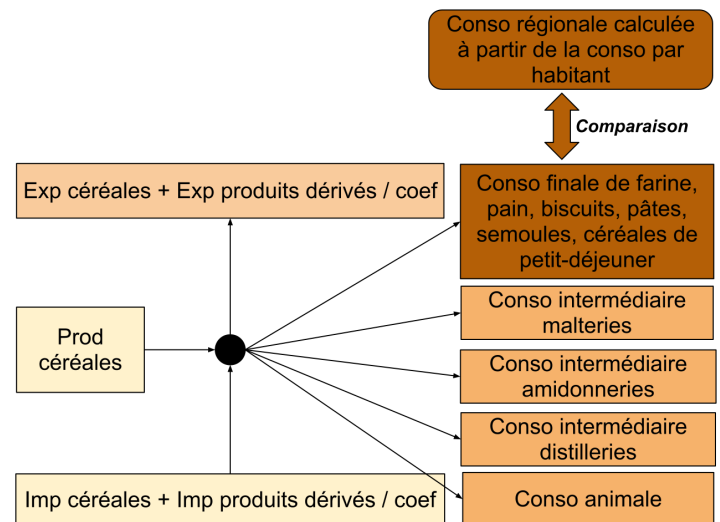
Conso régionale calculée à partir de la conso par habitant

Comparaison

Exp céréales + Exp produits dérivés / coef

Conso finale de farine, pain, biscuits, pâtes, semoules, céréales de petit-déjeuner

Prod céréales

Conso intermédiaire malteries

Conso intermédiaire amidonneries

Conso intermédiaire distilleries

Imp céréales + Imp produits dérivés / coef

Conso animale